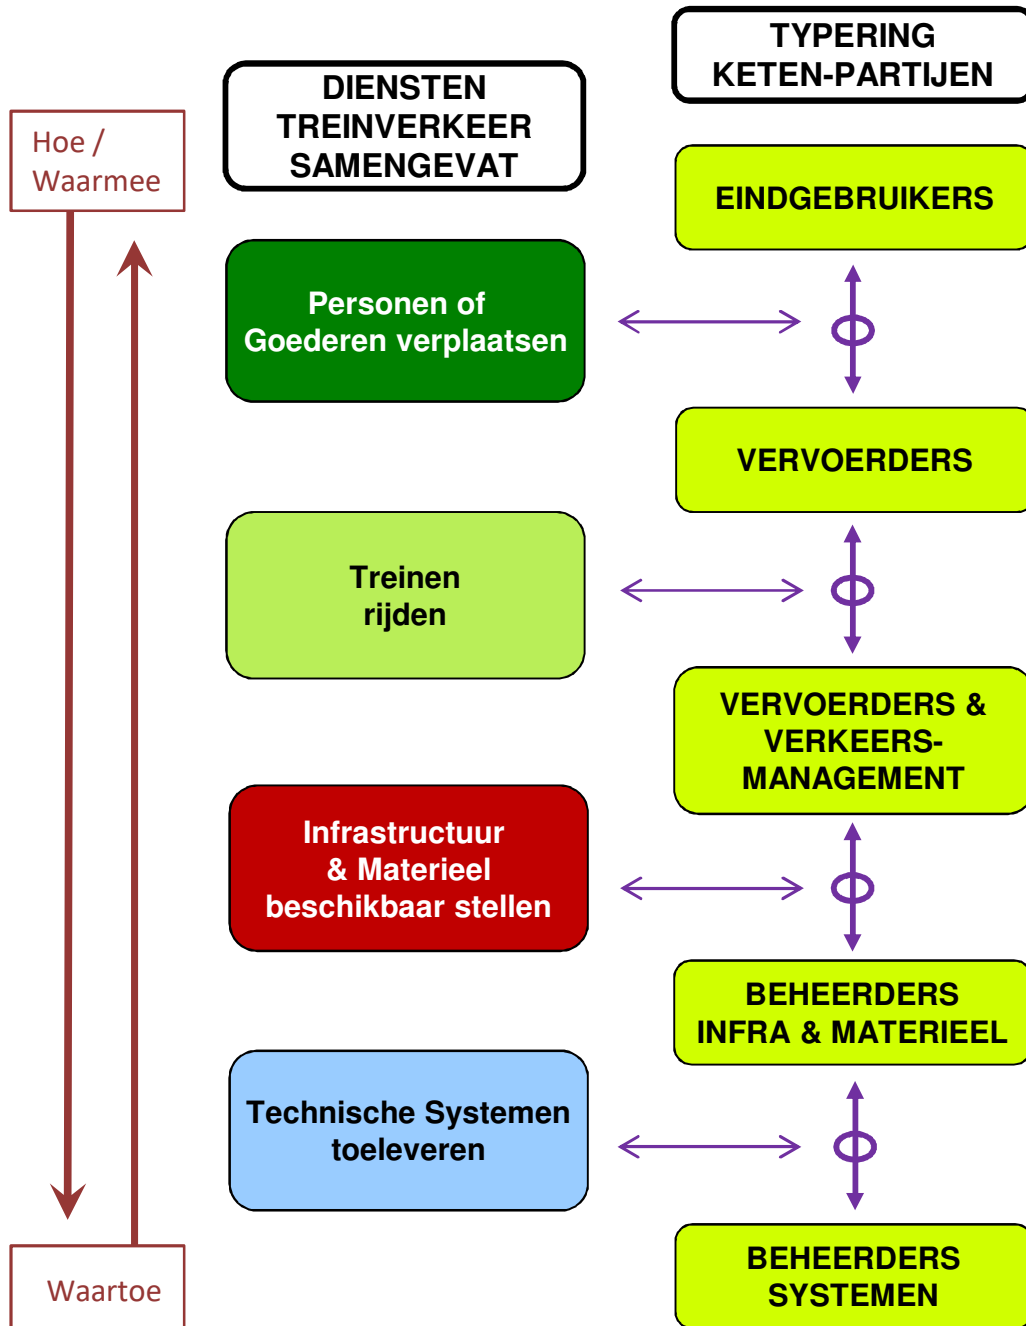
Hoe / Waarmee

DIENSTEN TREINVERKEER SAMENGEVAT

TYPERING KETEN-PARTIJEN

EINDGEBRUIKERS

Personen of Goederen verplaatsen

VERVOERDERS

Treinen rijden

VERVOERDERS & VERKEERS-MANAGEMENT

Infrastructuur & Materieel beschikbaar stellen

BEHEERDERS INFRA & MATERIEEL

Technische Systemen toeleveren

BEHEERDERS SYSTEMEN

Waartoe